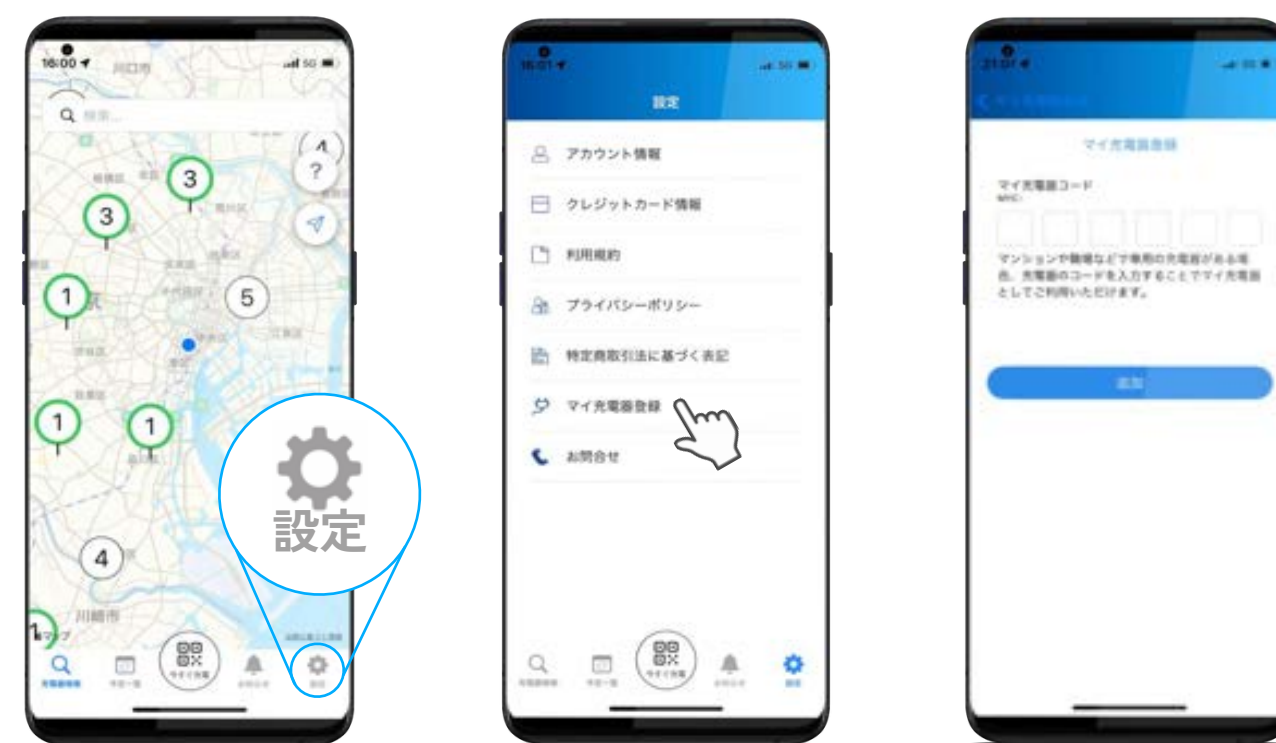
16:00
川口市
Q 検索...
4
?
3
3
1
5
1
1
4
川崎市
1
設定

16:01
設定
アカウント情報
クレジットカード情報
利用規約
プライバシーポリシー
特定商取引法に基づく表記
マイ充電器登録
お問合せ

21:07
マイ充電器登録
マイ充電器コード
マンションや職場などで専用の充電器がある場合、充電器のコードを入力することでマイ充電器としてご利用いただけます。
追加